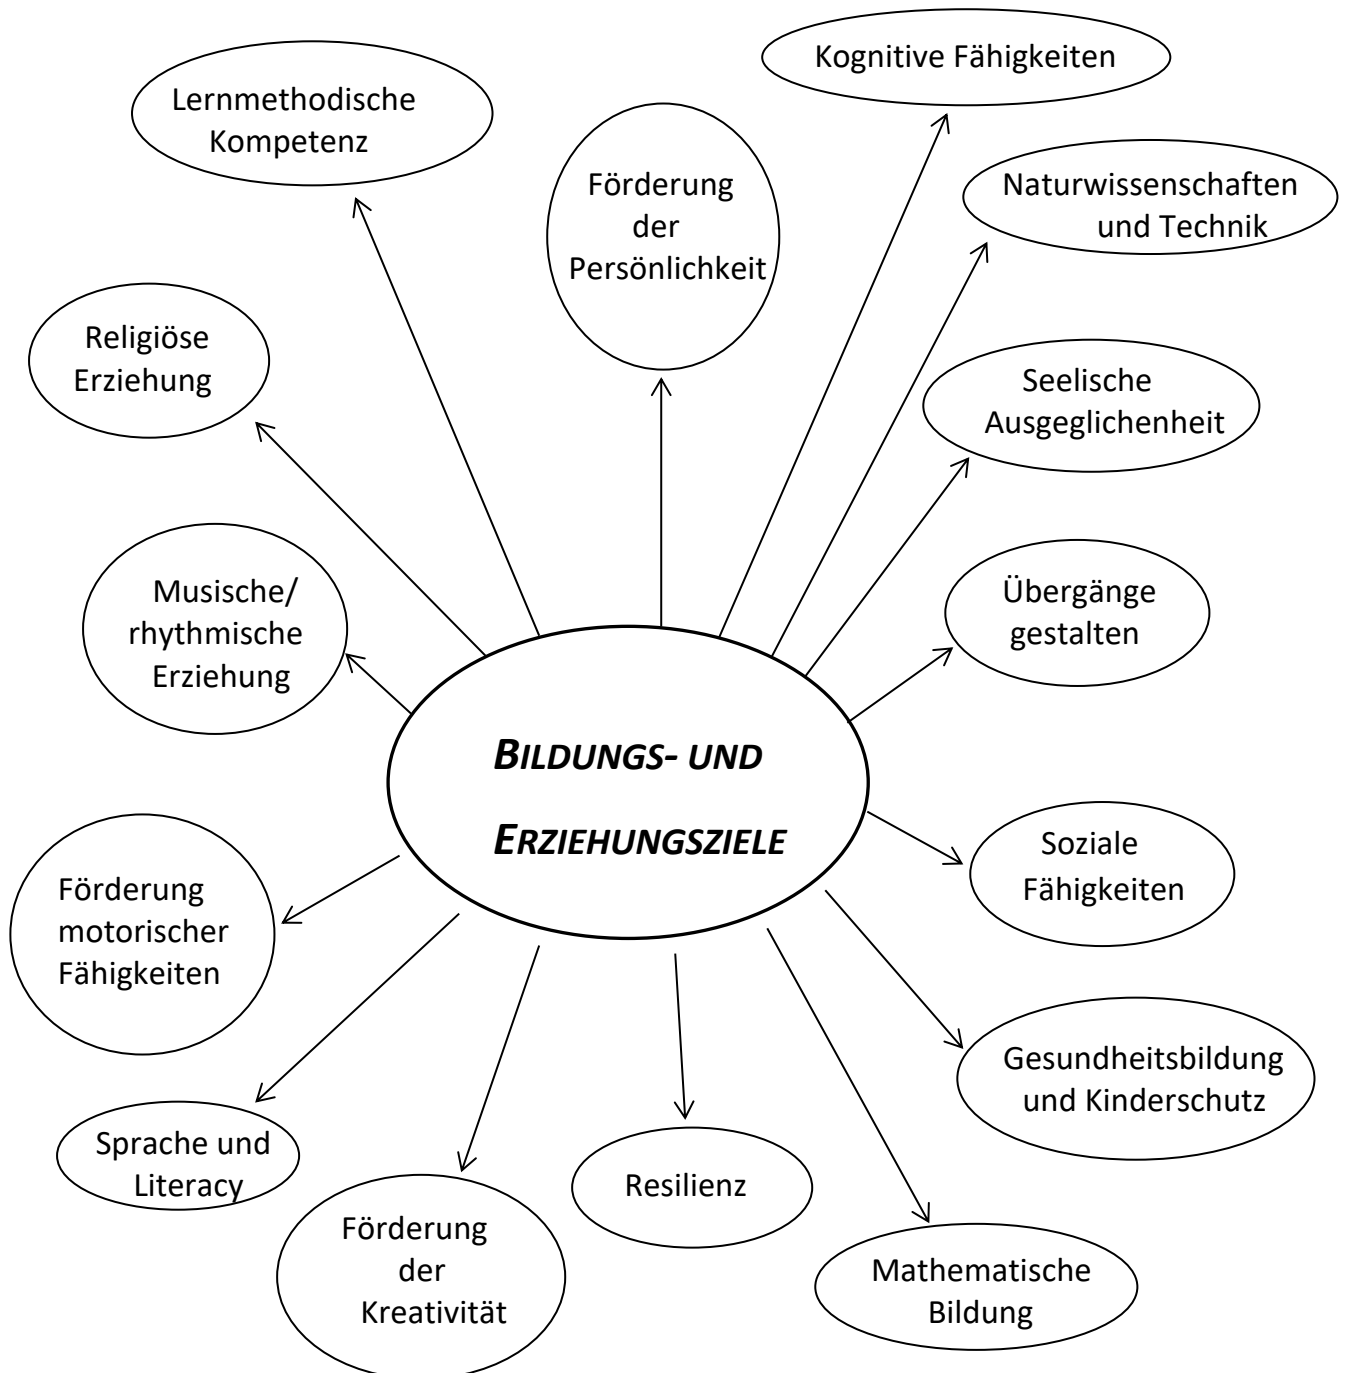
Kognitive Fähigkeiten

Lernmethodische Kompetenz

Förderung der Persönlichkeit

Naturwissenschaften und Technik

Religiöse Erziehung

Seelische Ausgeglichenheit

Musische/ rhythmische Erziehung

Übergänge gestalten

BILDUNGS- UND ERZIEHUNGSZIELE

Soziale Fähigkeiten

Förderung motorischer Fähigkeiten

Gesundheitsbildung und Kinderschutz

Sprache und Literacy

Resilienz

Förderung der Kreativität

Mathematische Bildung